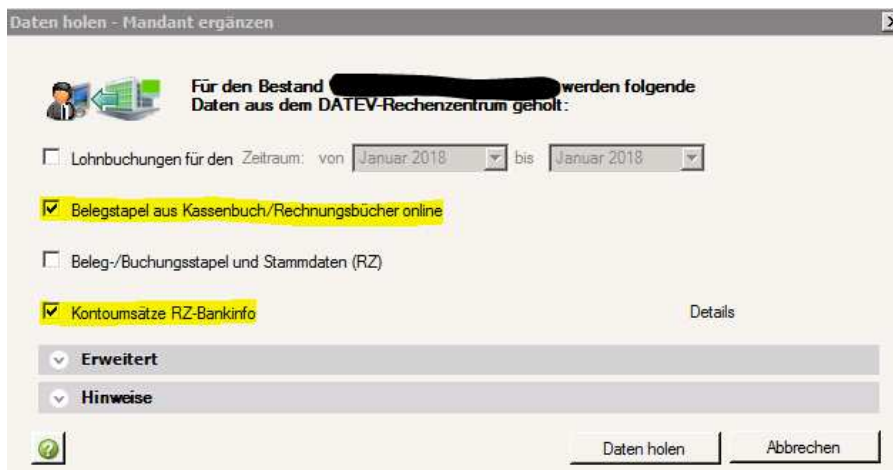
Daten holen - Mandant ergänzen

Für den Bestand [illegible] werden folgende Daten aus dem DATEV-Rechenzentrum geholt:

Lohnbuchungen für den Zeitraum: von Januar 2018 bis Januar 2018

Belegstapel aus Kassenbuch/Rechnungsbücher online

Beleg-/Buchungsstapel und Stammdaten (RZ)

Kontoumsätze RZ-Bankinfo

Details

Erweitert

Hinweise

Daten holen

Abbrechen